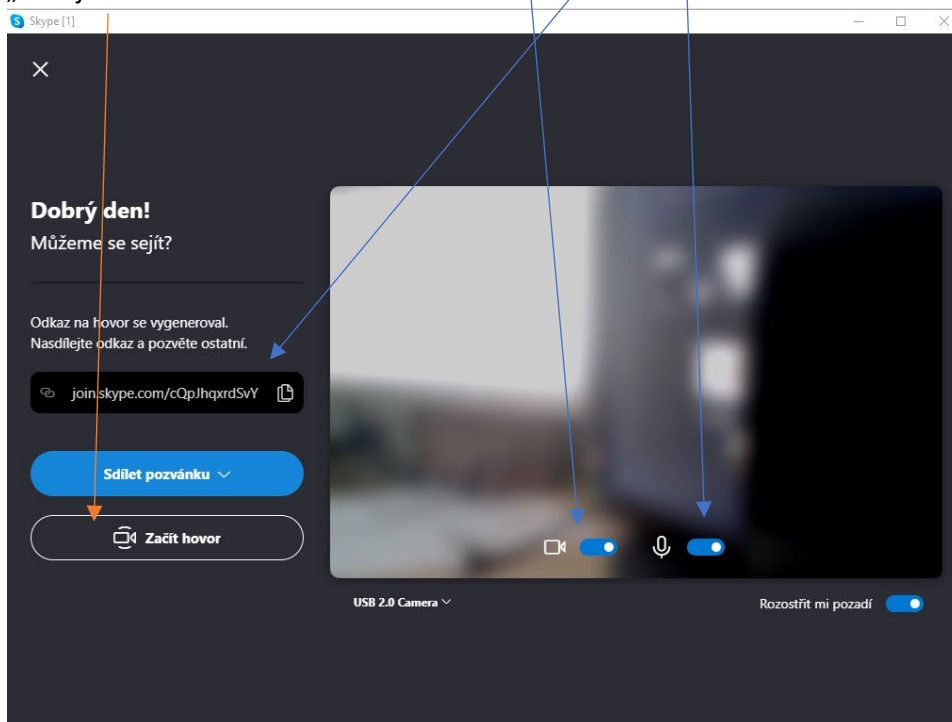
Skype [1]

Dobrý den!
Můžeme se sejít?

Odkaz na hovor se vygeneroval. Nasdílejte odkaz a pozvěte ostatní.

join.skype.com/cQpJhqxrdSvY

Sdílet pozvánku

Začít hovor

USB 2.0 Camera

Rozostřit mi pozadí